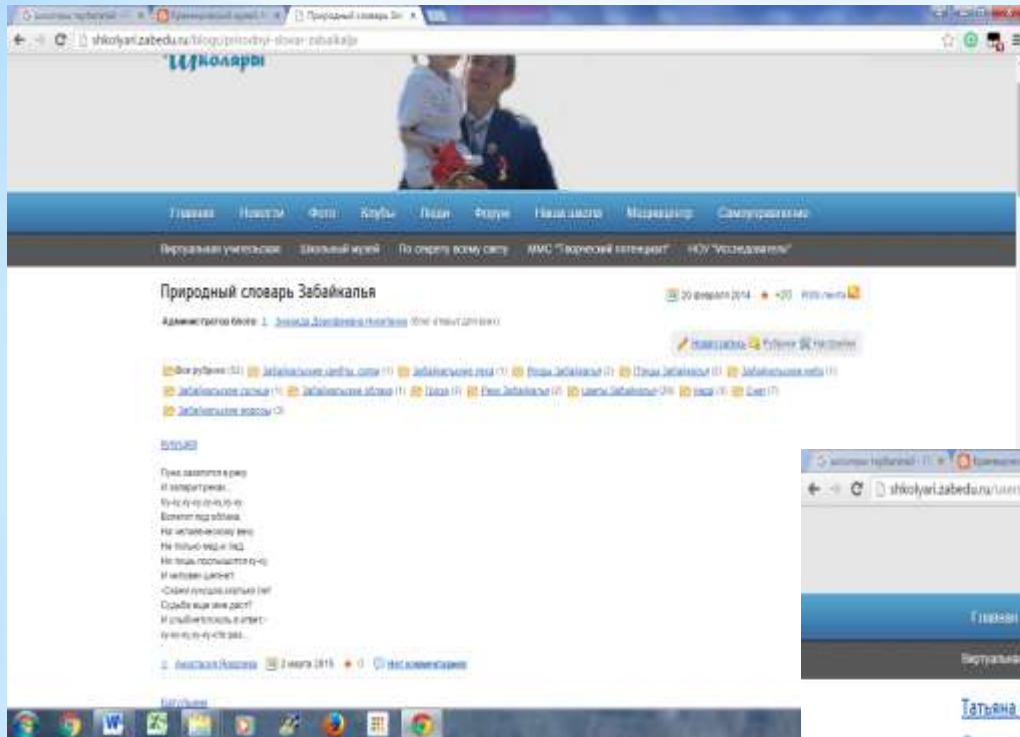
Природный словарь За ×

shkolyari.zabedu.ru/blogs/prirodnyi-slovar-zabaikalja

Школяры

Главная Новости Фото Клубы Люди Форум Наша школа Медиацентр Самоуправление

Виртуальная учительская Школьный музей По секрету всему свету МИС "Творческий потенциал" НОУ "Исследователь"

Природный словарь Забайкалья

20 февраля 2014 +20 RSS-лента

Администратор блога: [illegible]

Новая запись Рубрики Настройки

Все рубрики (52) Забайкальские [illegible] (1) Забайкальские леса (1) Воды Забайкалья (2) Птицы Забайкалья (3) Забайкальское небо (1) Забайкальское солнце (1) Забайкальские облака (1) Грозы (3) Реки Забайкалья (2) Цветы Забайкалья (20) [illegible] (3) Снег (7) Забайкальские ягоды (3)

Кукушка

Пума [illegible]
И запарит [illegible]
Ку-ку ку-ку ку-ку
Взлетит под облака.
Нас человеческому веку
Не только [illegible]
Не лишь послышится ку-ку
И человек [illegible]
-Скажи кукушка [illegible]
Судьба еще мне даст?
И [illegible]
ку-ку ку-ку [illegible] раз...

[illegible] 2 марта 2015 0 Нет комментариев

Багульник

shkolyari.zabedu.ru

Главная

Виртуальная

Татьяна